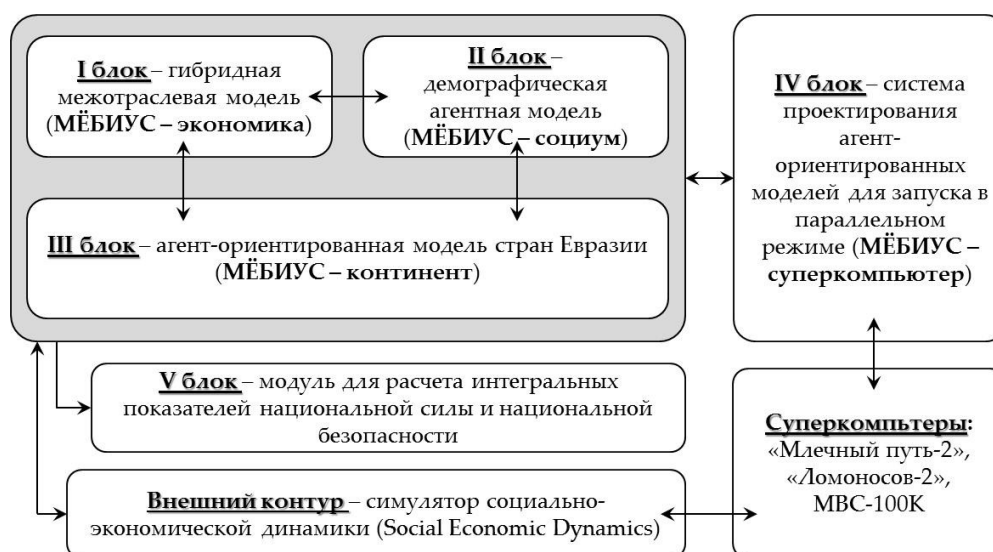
I блок – гибридная межотраслевая модель (МЁБИУС – экономика)

II блок – демографическая агентная модель (МЁБИУС – социум)

III блок – агент-ориентированная модель стран Евразии (МЁБИУС – континент)

IV блок – система проектирования агент-ориентированных моделей для запуска в параллельном режиме (МЁБИУС – суперкомпьютер)

V блок – модуль для расчета интегральных показателей национальной силы и национальной безопасности

Суперкомпьтеры: «Млечный путь-2», «Ломоносов-2», МВС-100К

Внешний контур – симулятор социально-экономической динамики (Social Economic Dynamics)